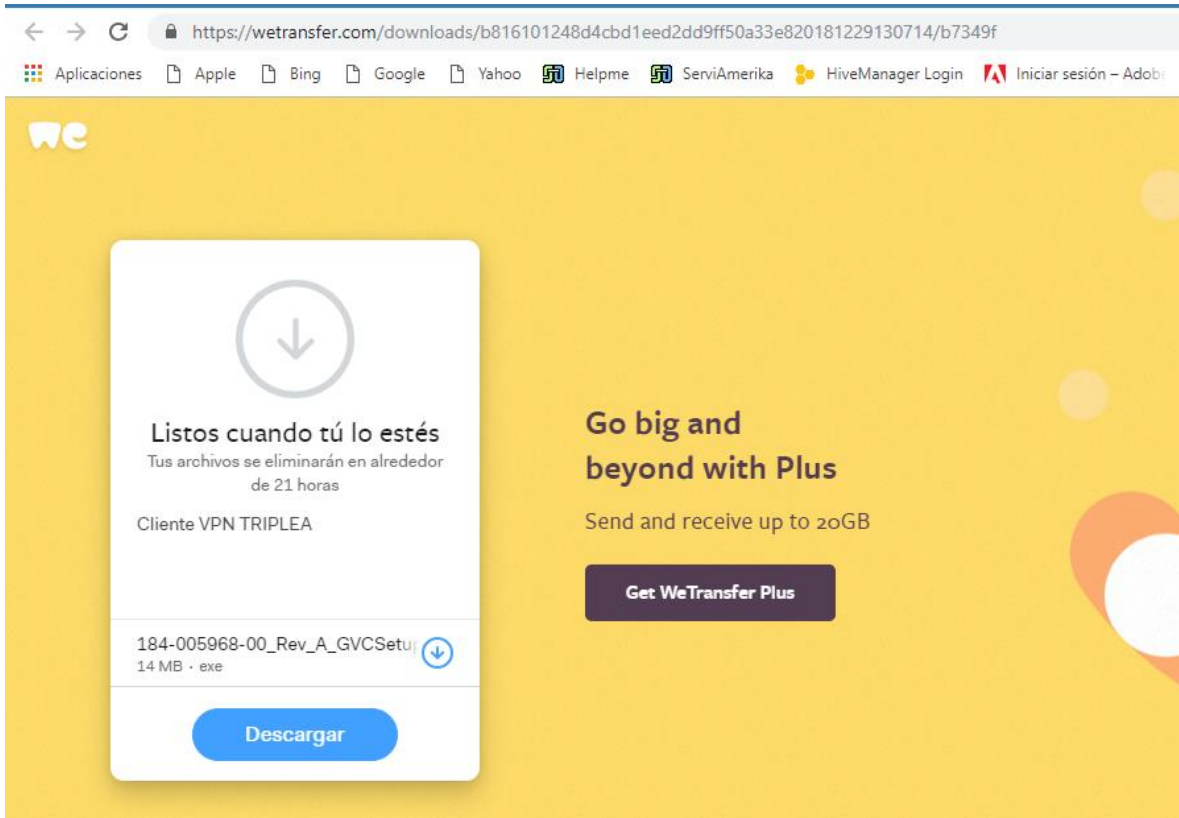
https://wetransfer.com/downloads/b816101248d4cbd1eed2dd9ff50a33e820181229130714/b7349f

Aplicaciones Apple Bing Google Yahoo Helpme ServiAmerika HiveManager Login Iniciar sesión – Adob

we

Listos cuando tú lo estés
Tus archivos se eliminarán en alrededor de 21 horas

Cliente VPN TRIPLEA

184-005968-00_Rev_A_GVCSetu
14 MB · exe

Descargar

Go big and beyond with Plus

Send and receive up to 20GB

Get WeTransfer Plus